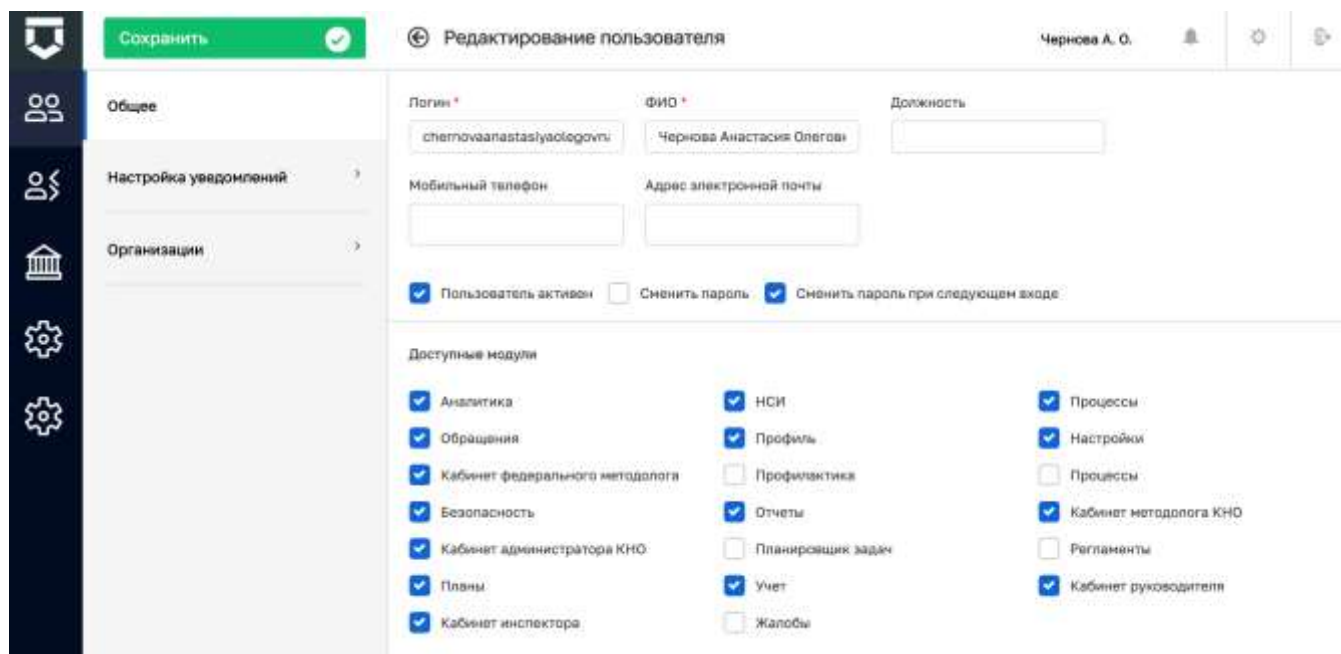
Сохранить

Редактирование пользователя

Чернова А. О.

Общее

Настройка уведомлений

Организации

Логин *
chernovaanastasiyaolegovn

ФИО *
Чернова Анастасия Олегов

Должность

Мобильный телефон

Адрес электронной почты

Пользователь активен
Сменить пароль
Сменить пароль при следующем входе

Доступные модули

Аналитика
НСИ
Процессы
Обращения
Профиль
Настройки
Кабинет федерального методолога
Профилактика
Процессы
Безопасность
Отчеты
Кабинет методолога КНО
Кабинет администратора КНО
Планировщик задач
Регламенты
Планы
Учет
Кабинет руководителя
Кабинет инспектора
Жалобы